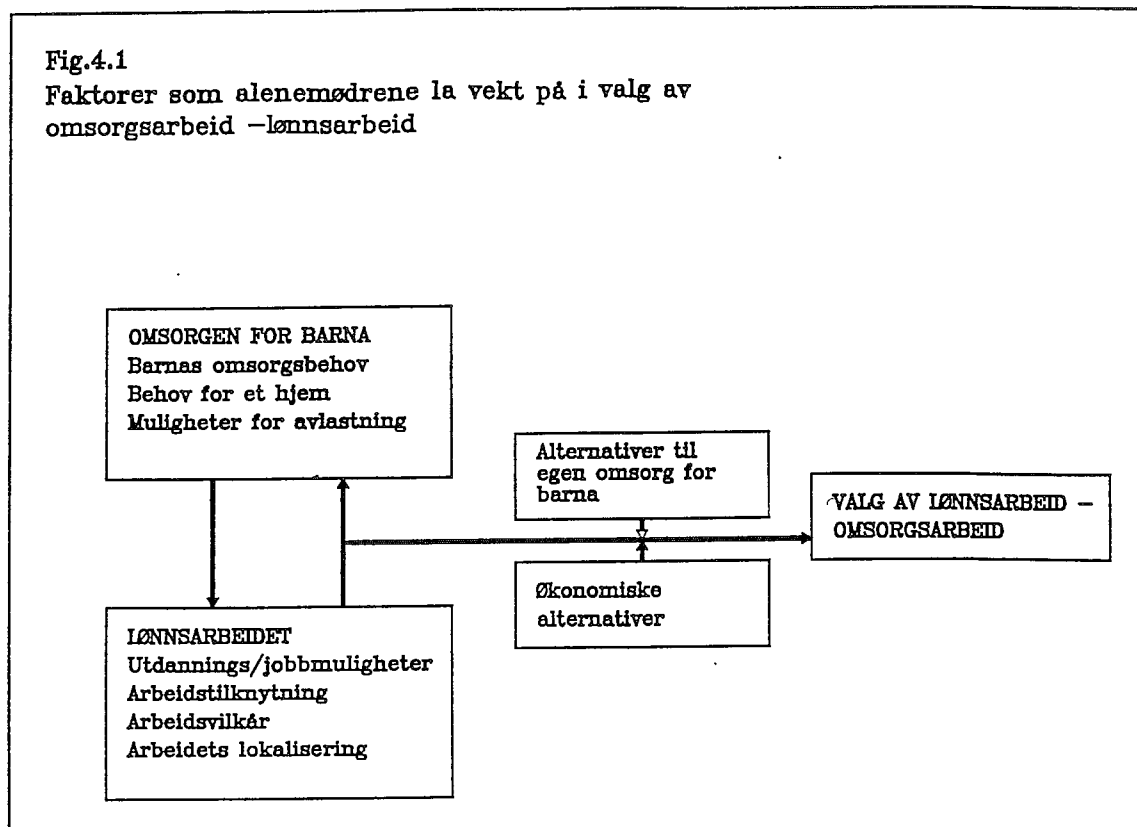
Fig.4.1
Faktorer som alenemødrene la vekt på i valg av omsorgsarbeid —lønnsarbeid

OMSORGEN FOR BARNA
Barnas omsorgsbehov
Behov for et hjem
Muligheter for avlastning

Alternativer til egen omsorg for barna

VALG AV LØNNSARBEID — OMSORGSARBEID

Økonomiske alternativer

LØNNSARBEIDET
Utdannings/jobbmuligheter
Arbeidstilknytning
Arbeidsvilkår
Arbeidets lokalisering